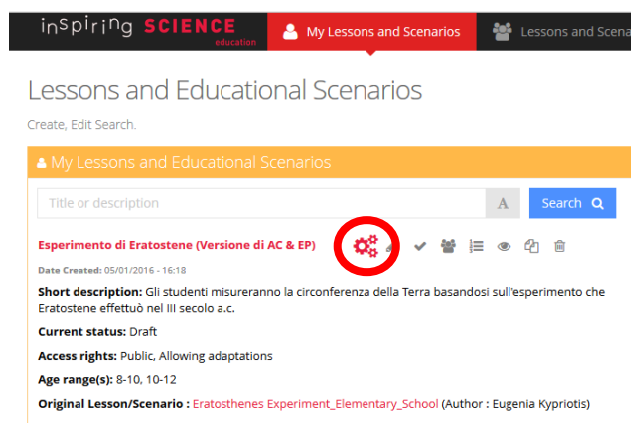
inspiring SCIENCE education

My Lessons and Scenarios

Lessons and Scena

Lessons and Educational Scenarios

Create, Edit Search.

My Lessons and Educational Scenarios

Title or description

A

Search

Esperimento di Eratostene (Versione di AC & EP)

Date Created: 05/01/2016 - 16:18

**Short description:** Gli studenti misureranno la circonferenza della Terra basandosi sull'esperimento che Eratostene effettuò nel III secolo a.c.

**Current status:** Draft

**Access rights:** Public, Allowing adaptations

**Age range(s):** 8-10, 10-12

**Original Lesson/Scenario :** Eratosthenes Experiment_Elementary_School (Author : Eugenia Kypriotis)